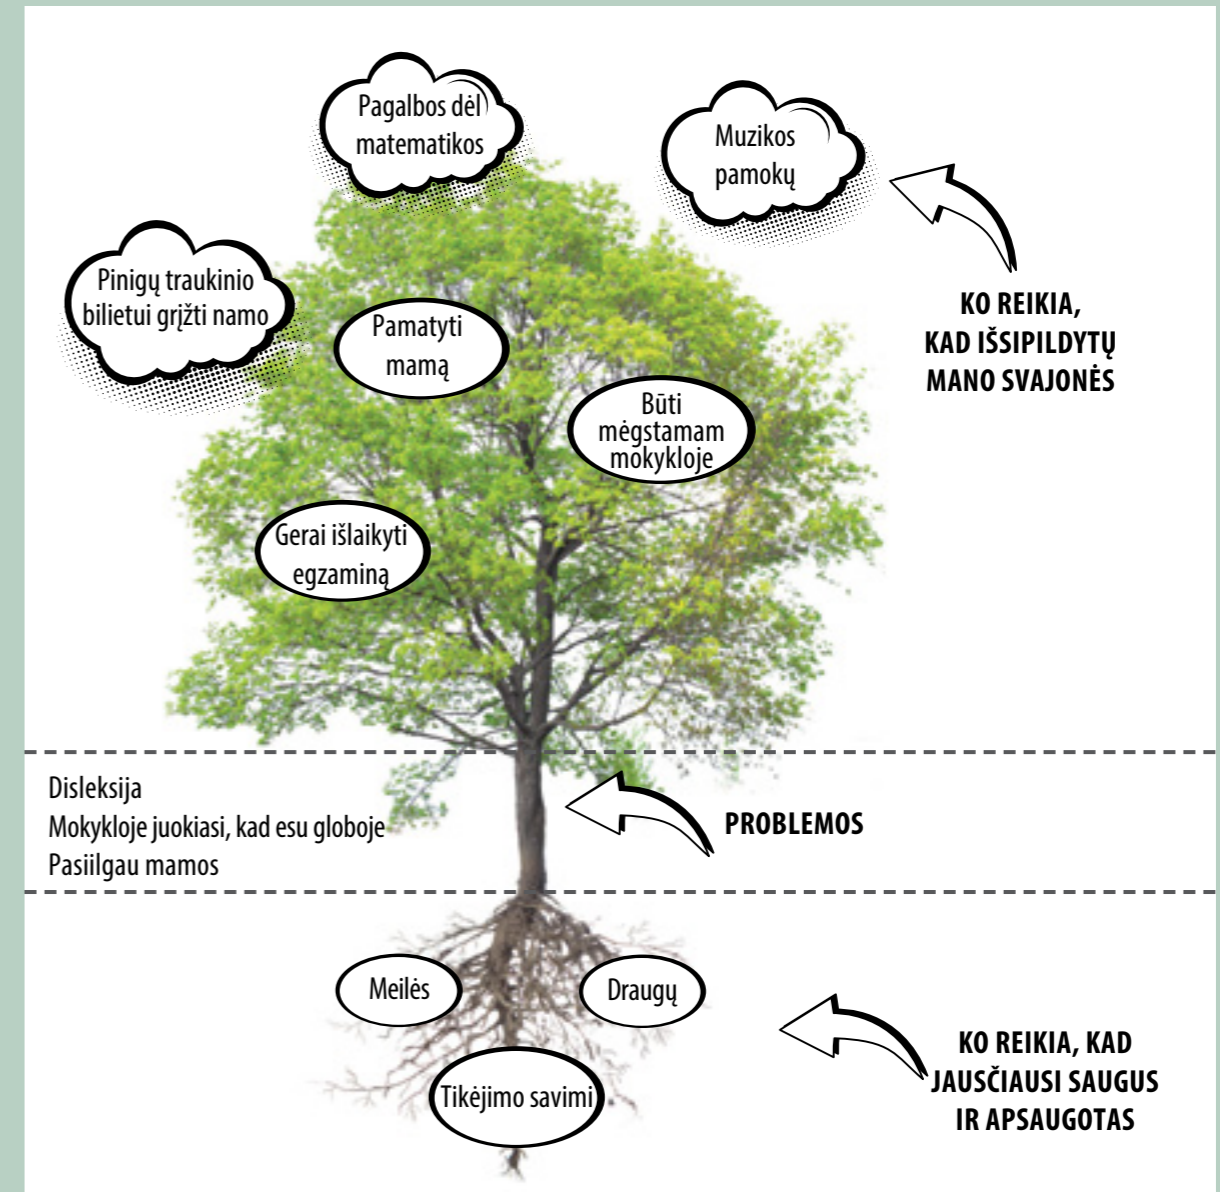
Pagalbos dėl matematikos

Muzikos pamokų

Pinigų traukinio bilietui grįžti namo

Pamatyti mamą

Būti mėgstamam mokykloje

KO REIKIA, KAD IŠSIPILDYTŲ MANO SVAJONĖS

Gerai išlaikyti egzaminą

Disleksija
Mokykloje juokiasi, kad esu globoje
Pasiilgau mamos

PROBLEMOS

Meilės

Draugų

Tikėjimo savimi

KO REIKIA, KAD JAUSČIAUSI SAUGUS IR APSAUGOTAS